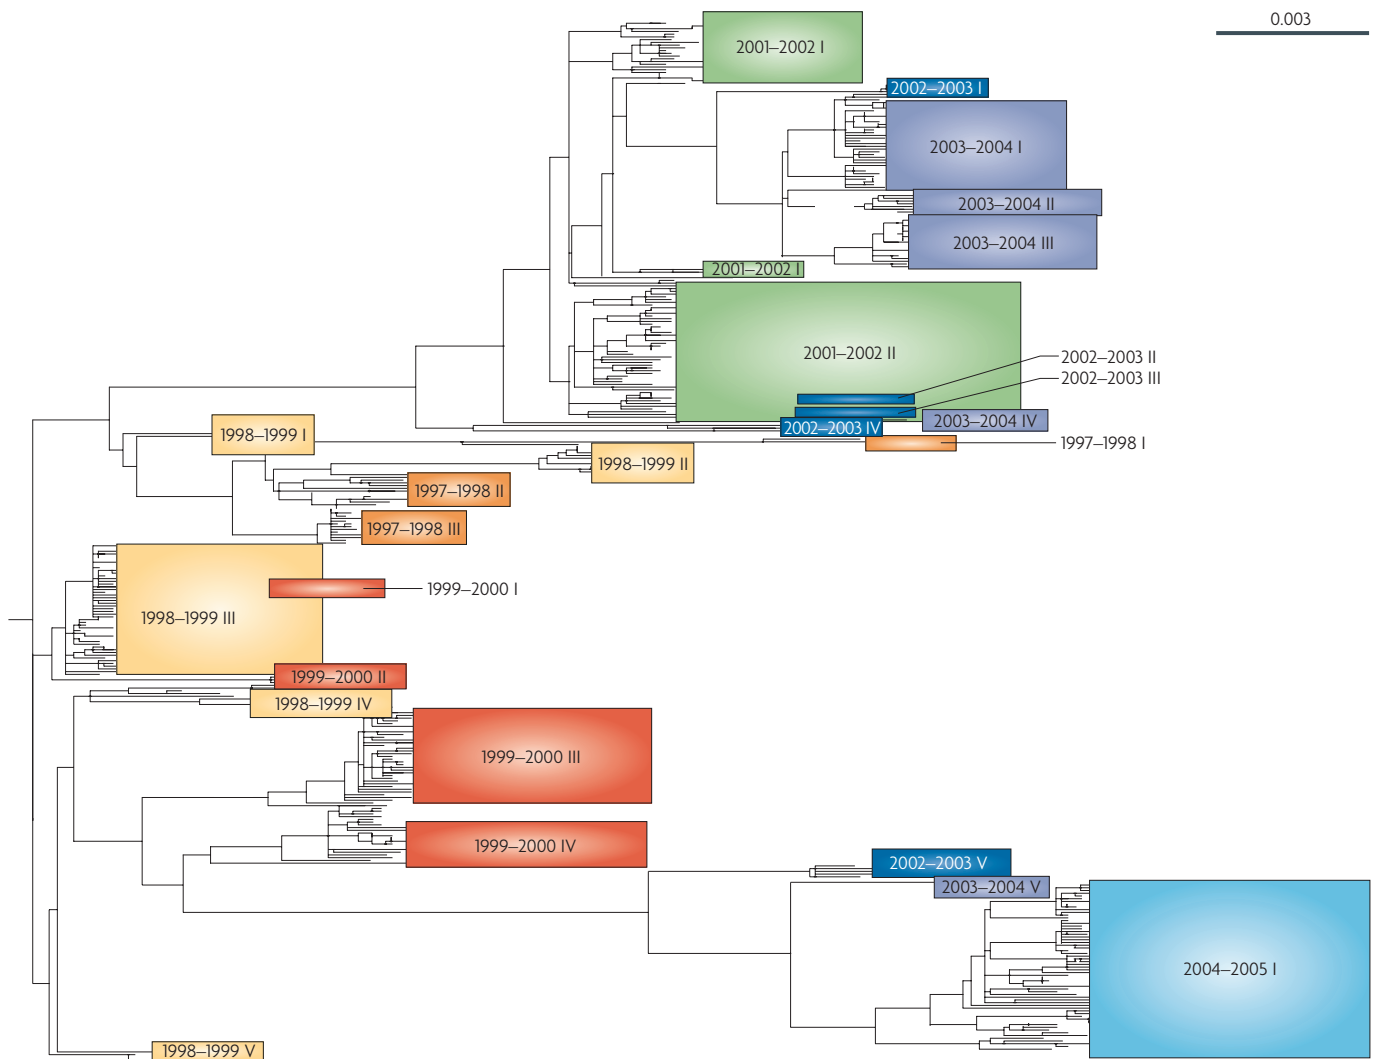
0.003

2001–2002 I

2002–2003 I

2003–2004 I

2003–2004 II

2003–2004 III

2001–2002 I

2001–2002 II

2002–2003 II

2002–2003 III

2003–2004 IV

2002–2003 IV

1998–1999 I

1997–1998 I

1998–1999 II

1997–1998 II

1997–1998 III

1999–2000 I

1998–1999 III

1999–2000 II

1998–1999 IV

1999–2000 III

1999–2000 IV

2002–2003 V

2003–2004 V

2004–2005 I

1998–1999 V